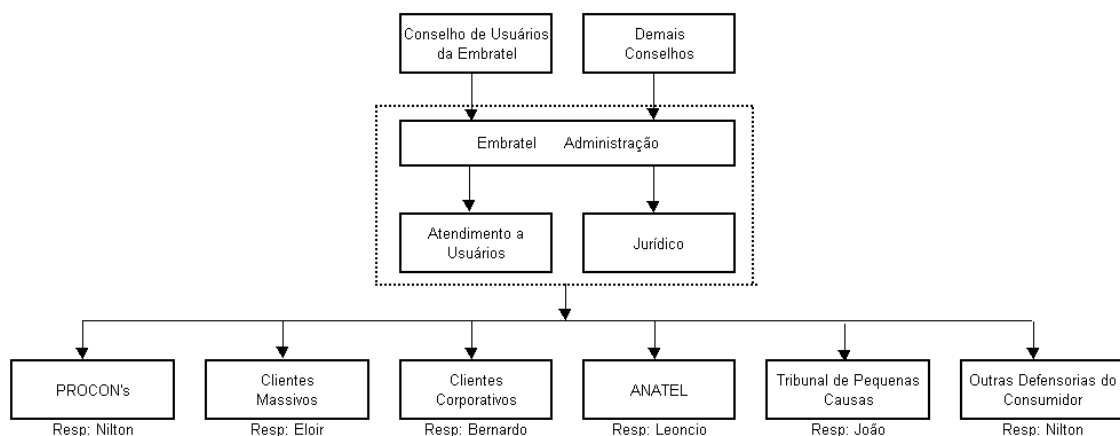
Conselho de Usuários da Embratel

Demais Conselhos

Embratel Administração

Atendimento a Usuários

Jurídico

PROCON's
Resp: Nilton

Clientes Massivos
Resp: Eloir

Clientes Corporativos
Resp: Bernardo

ANATEL
Resp: Leoncio

Tribunal de Pequenas Causas
Resp: João

Outras Defensorias do Consumidor
Resp: Nilton